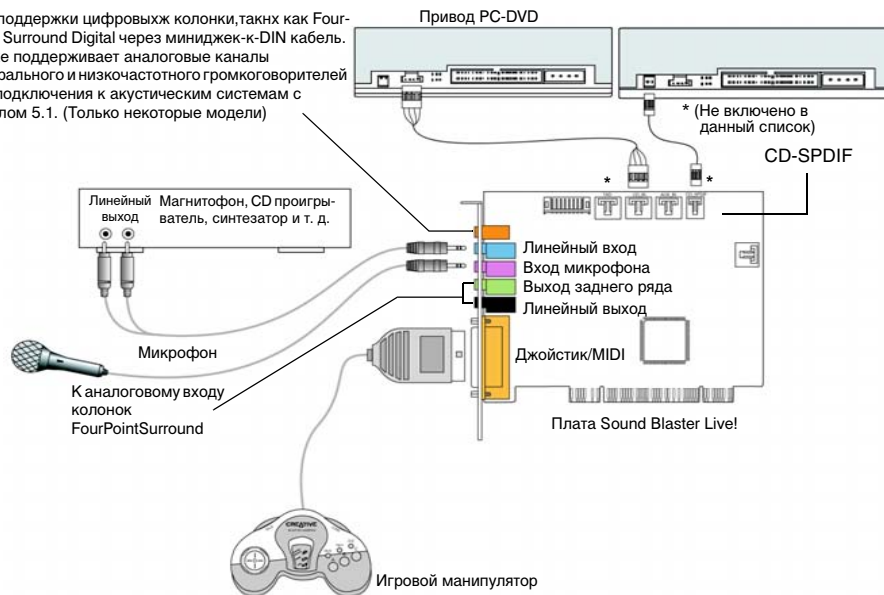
поддержки цифровыхж колонки,такнх как Four-Surround Digital через миниджек-к-DIN кабель. е поддерживает аналоговые каналы рального и низкочастотного громкоговорителей одключения к акустическим системам с лом 5.1. (Только некоторые модели)

Привод PC-DVD

* (Не включено в данный список)

CD-SPDIF

Линейный выход

Магнитофон, CD проигрыватель, синтезатор и т. д.

Линейный вход
Вход микрофона
Выход заднего ряда
Линейный выход

Микрофон

Джойстик/MIDI

К аналоговому входу колонок FourPointSurround

Плата Sound Blaster Live!

CREATIVE

Игровой манипулятор